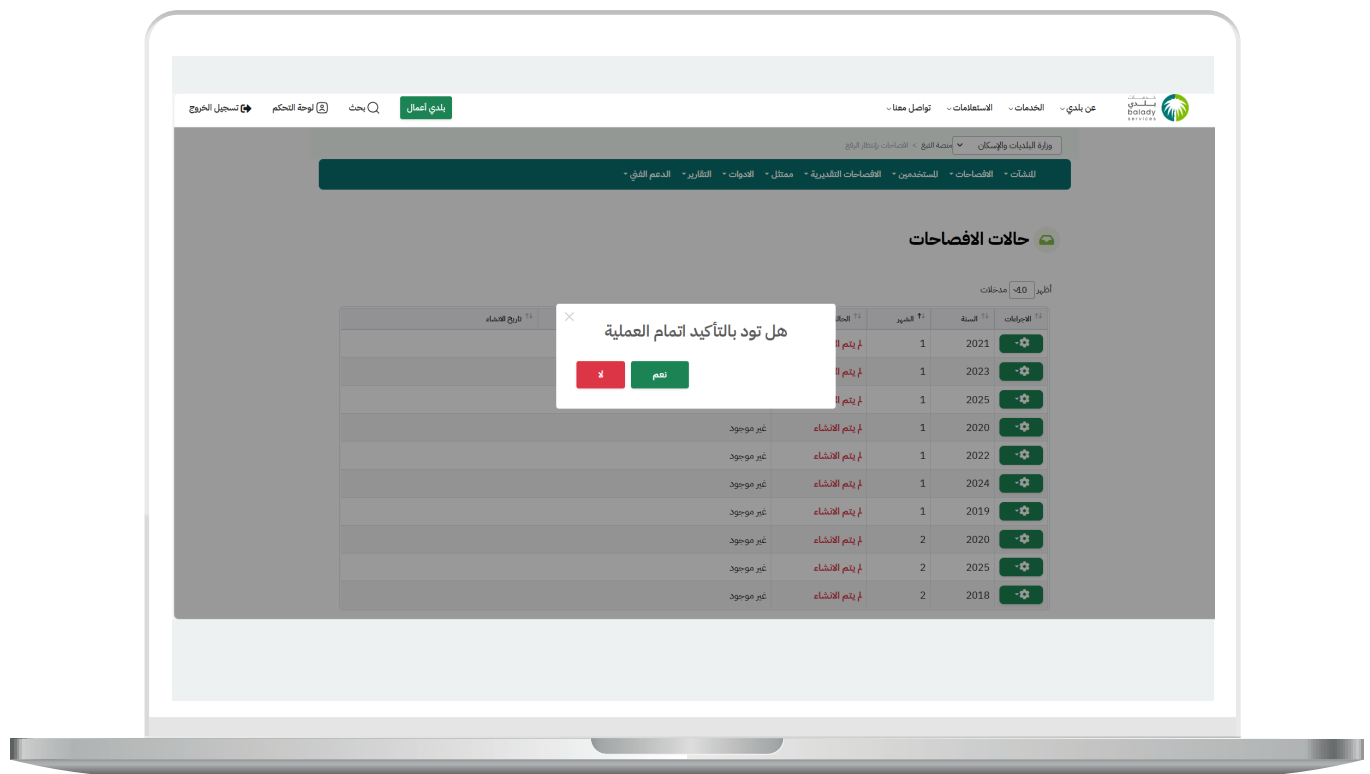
خدمات بلدي balady SERVICES
عن بلدي
الخدمات
الاستعلامات
تواصل معنا
بلدي أعمال
بحث
لوحة التحكم
تسجيل الخروج

وزارة البلديات والإسكان
منصة الربع > افصاحات بإنتظار البلاغ

المنشآت
الافصاحات
المستخدمين
الافصاحات التقديرية
ممتثل
الادوات
التقارير
الدعم الفني

حالات الافصاحات

أظهر 10 مدخلات

هل تود بالتأكيد اتمام العملية
نعم
لا

| الاجراءات | السنة | الشهر | الحالة | | تاريخ الانشاء |
|---|---|---|---|---|---|
| | 2021 | 1 | لم يتم | | |
| | 2023 | 1 | لم يتم | | |
| | 2025 | 1 | لم يتم | | |
| | 2020 | 1 | لم يتم الانشاء | غير موجود | |
| | 2022 | 1 | لم يتم الانشاء | غير موجود | |
| | 2024 | 1 | لم يتم الانشاء | غير موجود | |
| | 2019 | 1 | لم يتم الانشاء | غير موجود | |
| | 2020 | 2 | لم يتم الانشاء | غير موجود | |
| | 2025 | 2 | لم يتم الانشاء | غير موجود | |
| | 2018 | 2 | لم يتم الانشاء | غير موجود | |